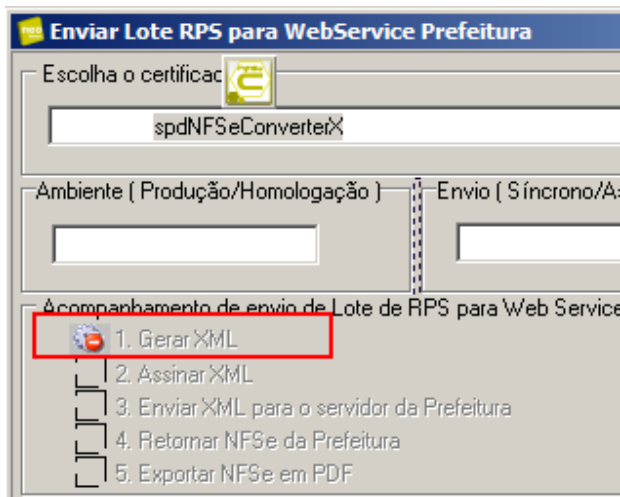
Enviar Lote RPS para WebService Prefeitura

Escolha o certificac

spdNFSeConverterX

Ambiente ( Produção/Homologação )

Envio ( Síncrono/A

Acompanhamento de envio de Lote de RPS para Web Service

1. Gerar XML

2. Assinar XML

3. Enviar XML para o servidor da Prefeitura

4. Retornar NFSe da Prefeitura

5. Exportar NFSe em PDF